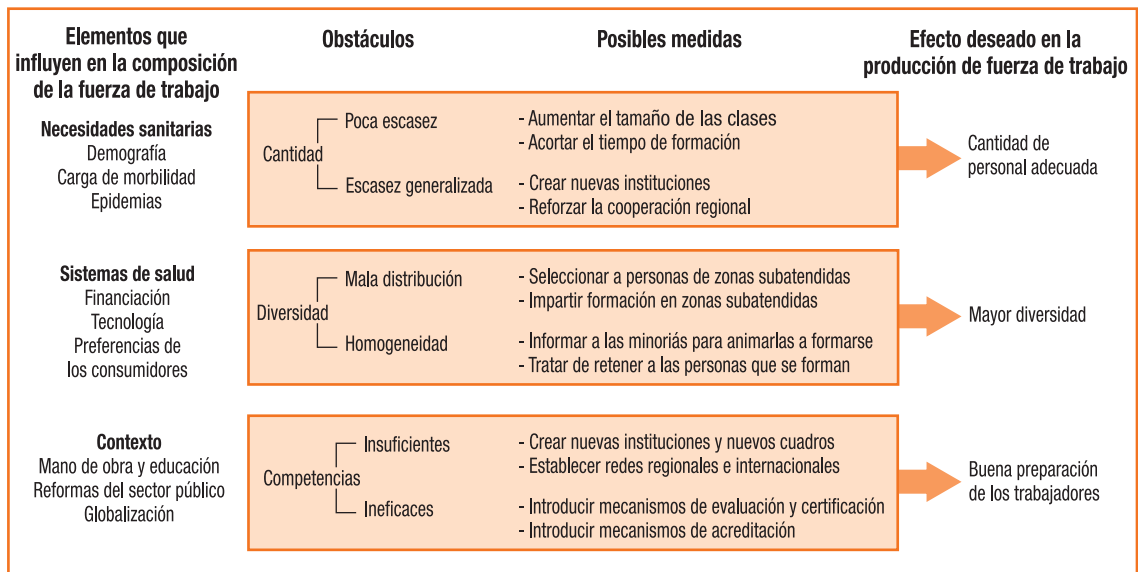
| Elementos que influyen en la composición de la fuerza de trabajo | Obstáculos | | Posibles medidas | Efecto deseado en la producción de fuerza de trabajo |
|---|---|---|---|---|
| **Necesidades sanitarias** Demografía Carga de morbilidad Epidemias | Cantidad | Poca escasez | - Aumentar el tamaño de las clases - Acortar el tiempo de formación | Cantidad de personal adecuada |
| | | Escasez generalizada | - Crear nuevas instituciones - Reforzar la cooperación regional | |
| **Sistemas de salud** Financiación Tecnología Preferencias de los consumidores | Diversidad | Mala distribución | - Seleccionar a personas de zonas subatendidas - Impartir formación en zonas subatendidas | Mayor diversidad |
| | | Homogeneidad | - Informar a las minorías para animarlas a formarse - Tratar de retener a las personas que se forman | |
| **Contexto** Mano de obra y educación Reformas del sector público Globalización | Competencias | Insuficientes | - Crear nuevas instituciones y nuevos cuadros - Establecer redes regionales e internacionales | Buena preparación de los trabajadores |
| | | Ineficaces | - Introducir mecanismos de evaluación y certificación - Introducir mecanismos de acreditación | |